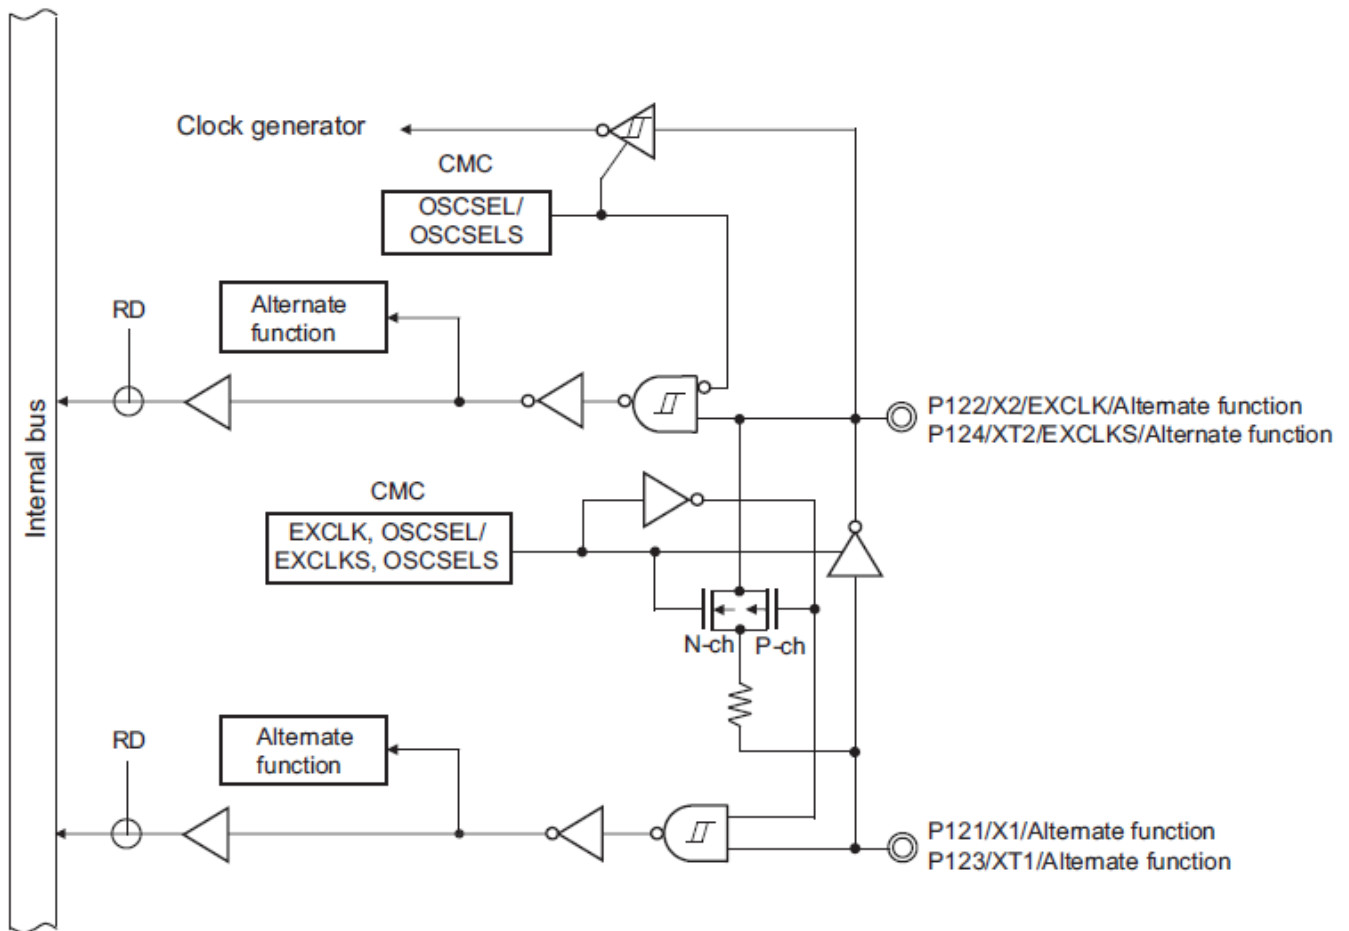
Internal bus

Clock generator

CMC

OSCSEL/
OSCSELS

RD

Alternate function

P122/X2/EXCLK/Alternate function
P124/XT2/EXCLKS/Alternate function

CMC

EXCLK, OSCSEL/
EXCLKS, OSCSELS

N-ch

P-ch

RD

Alternate function

P121/X1/Alternate function
P123/XT1/Alternate function